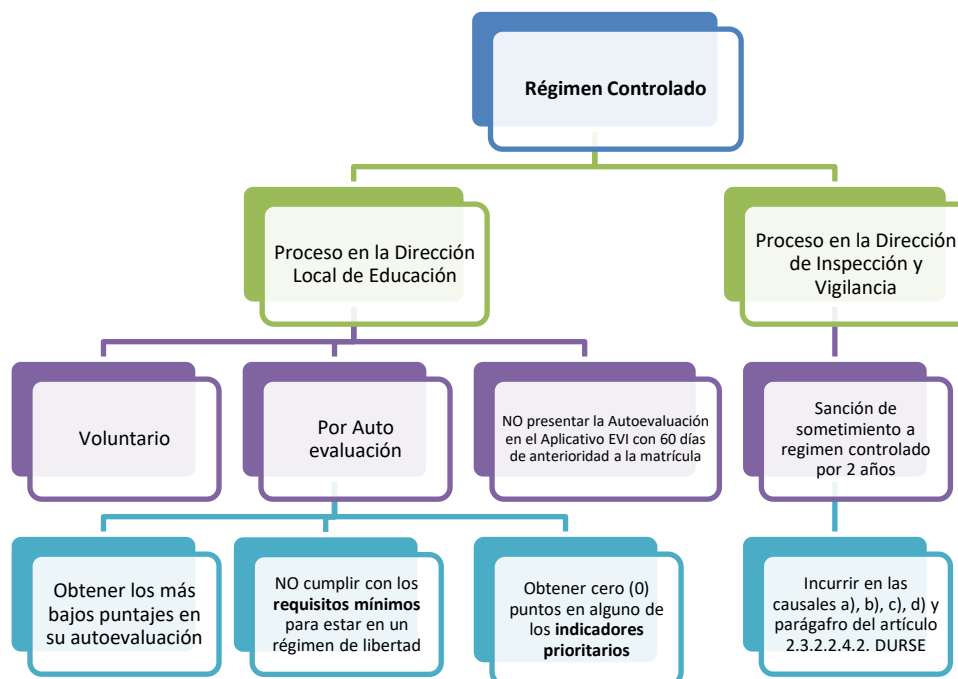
Régimen Controlado

Proceso en la Dirección Local de Educación

Proceso en la Direcció de Inspección y Vigilancia

Voluntario

Por Auto evaluación

NO presentar la Autoevaluación en el Aplicativo EVI con 60 días de anterioridad a la matrícula

Sanción de sometimiento a regimen controlado por 2 años

Obtener los más bajos puntajes en su autoevaluación

NO cumplir con los **requisitos mínimos** para estar en un régimen de libertad

Obtener cero (0) puntos en alguno de los **indicadores prioritarios**

Incurrir en las causales a), b), c), d) y parágafro del artículo 2.3.2.2.4.2. DURSE